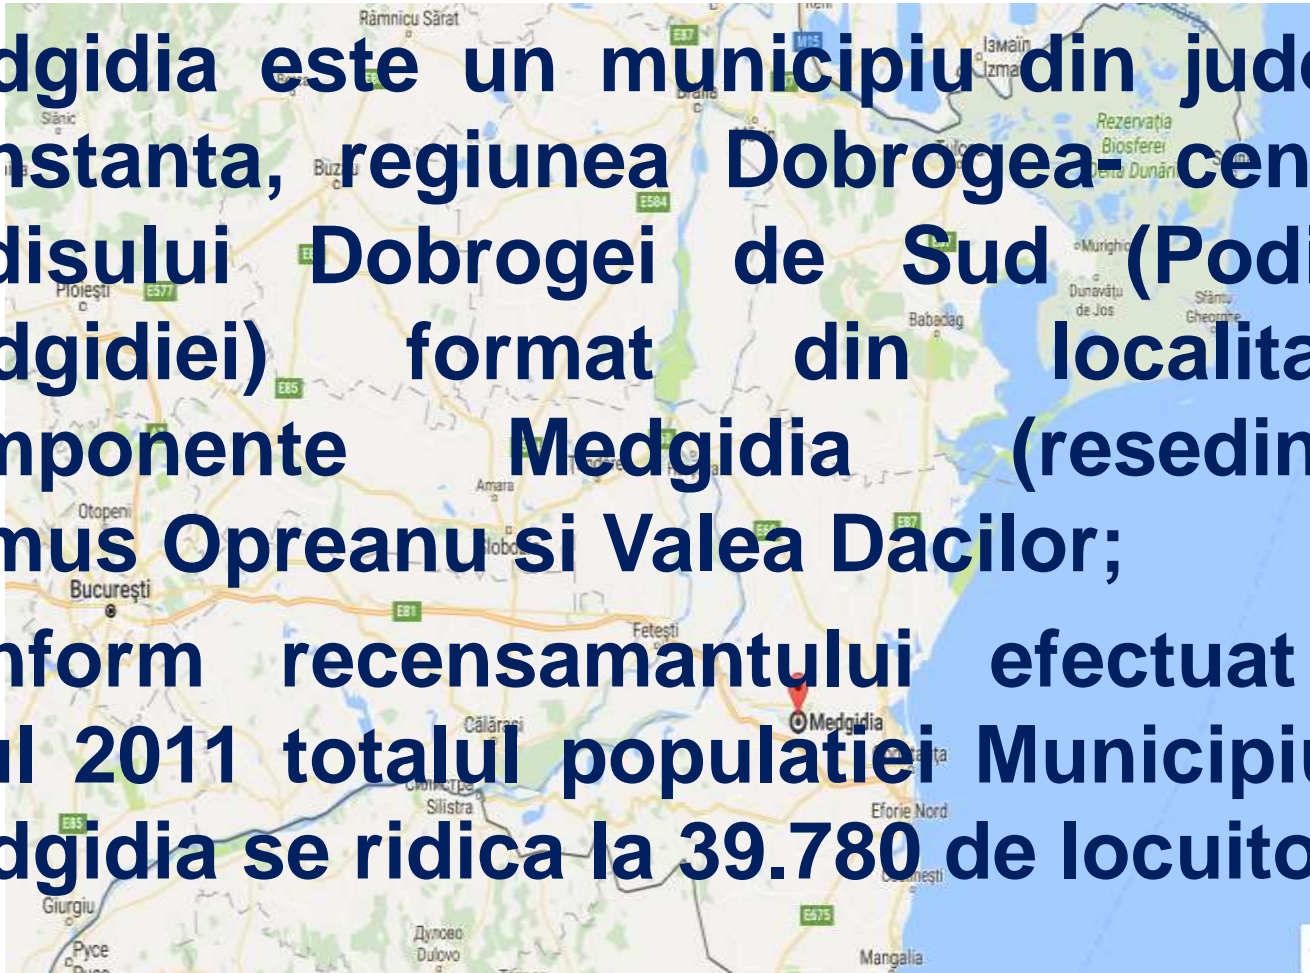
dgidia este un municipiu din jude nstanta, regiunea Dobrogea- cen disului Dobrogei de Sud (Podi dgidiei) format din localita nponente Medgidia (resedin mus Opreanu si Valea Dacilor;

nform recensamantului efectuat ul 2011 totalul populatiei Municipiu dgidia se ridica la 39.780 de locuito

Râmnicu Sărat
E87
M15
Ізмаїл Izmail
Brăila
Rezervația Biosferei Delta Dunării
Slănic
Tulcea
Buzău
E584
Murighiol
Ploiești
E577
Dunavățu de Jos
Sfântu Gheorghe
Babadag
E85
Otopeni
Amara
E60
E87
Slobozia
București
E81
Fetești
Medgidia
Călărași
Constanța
Силистра Silistra
E85
Eforie Nord
Neptun
Giurgiu
E675
Дулово Dulovo
Русе
Mangalia